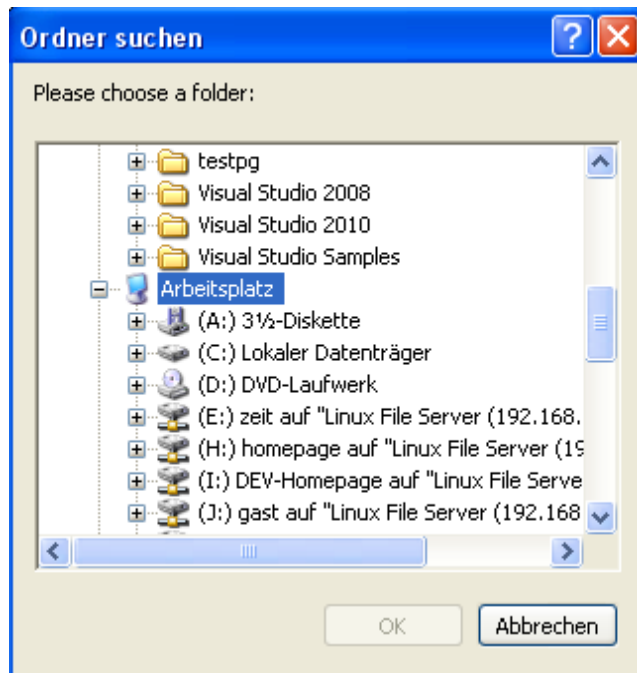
Ordner suchen

Please choose a folder:

testpg
Visual Studio 2008
Visual Studio 2010
Visual Studio Samples
Arbeitsplatz
(A:) 3½-Diskette
(C:) Lokaler Datenträger
(D:) DVD-Laufwerk
(E:) zeit auf "Linux File Server (192.168.
(H:) homepage auf "Linux File Server (19
(I:) DEV-Homepage auf "Linux File Serve
(J:) gast auf "Linux File Server (192.168

OK
Abbrechen